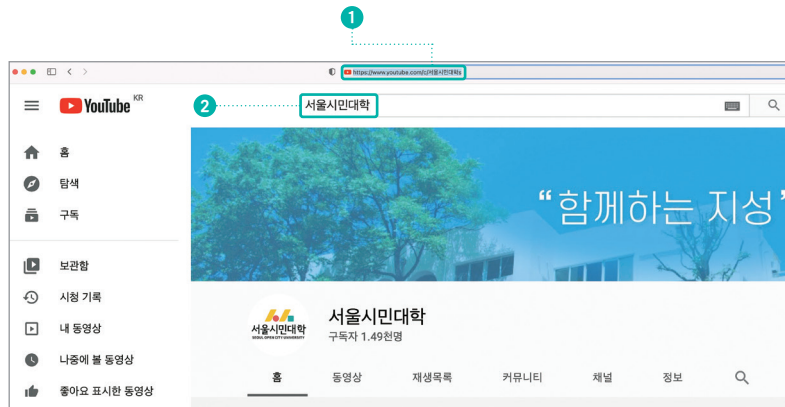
1

https://www.youtube.com/c/서울시민대학

YouTube KR

2 서울시민대학

홈
탐색
구독

보관함
시청 기록
내 동영상
나중에 볼 동영상
좋아요 표시한 동영상

“함께하는 지성”

서울시민대학
SEOUL OPEN CITY UNIVERSITY

서울시민대학
구독자 1.49천명

홈 동영상 재생목록 커뮤니티 채널 정보